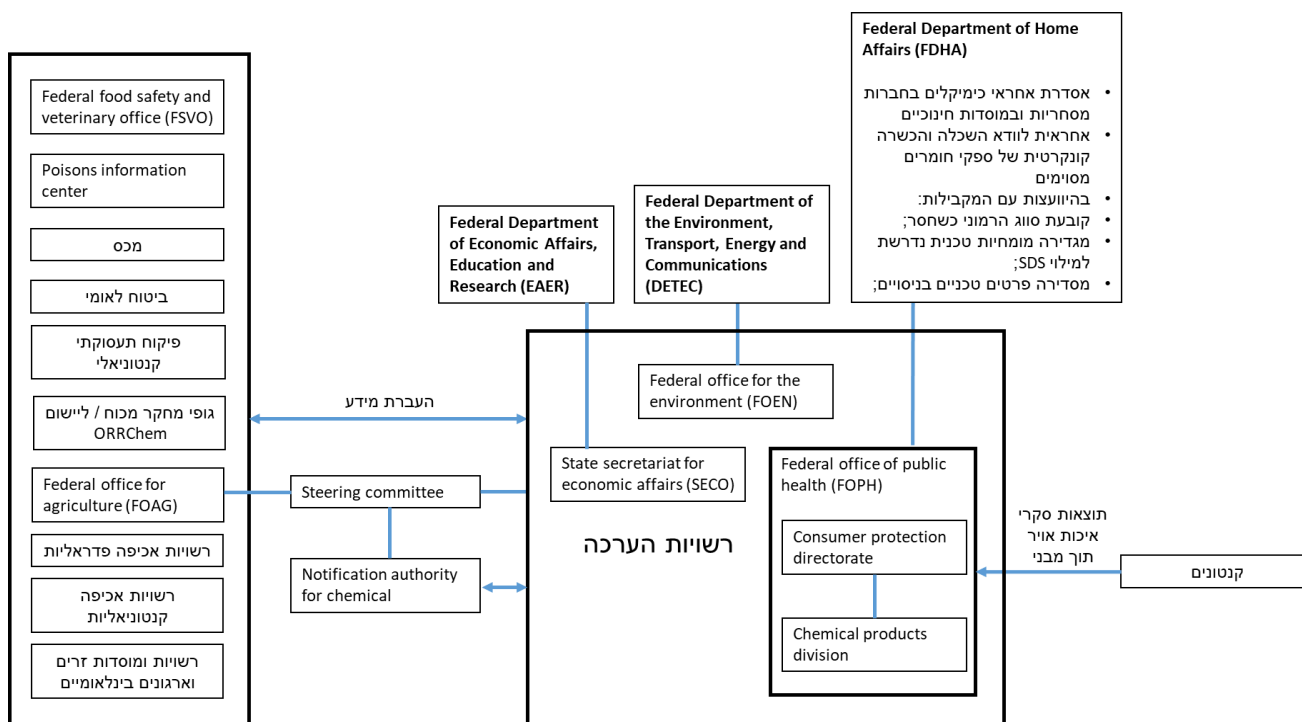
Federal Department of Home Affairs (FDHA)

• אסדרת אחראי כימיקלים בחברות מסחריות ובמוסדות חינוכיים
• אחראית לוודא השכלה והכשרה קונקרטית של ספקי חומרים מסוימים
• בהיוועצות עם המקבילות:
• קובעת סווג הרמוני כשחסר;
• מגדירה מומחיות טכנית נדרשת למילוי SDS;
• מסדירה פרטים טכניים בניסויים;

Federal food safety and veterinary office (FSVO)

Poisons information center

מכס

ביטוח לאומי

פיקוח תעסוקתי קנטוניאלי

גופי מחקר מכוח / ליישום ORRChem

Federal office for agriculture (FOAG)

רשויות אכיפה פדראליות

רשויות אכיפה קנטוניאליות

רשויות ומוסדות זרים וארגונים בינלאומיים

העברת מידע

Steering committee

Notification authority for chemical

Federal Department of Economic Affairs, Education and Research (EAER)

Federal Department of the Environment, Transport, Energy and Communications (DETEC)

Federal office for the environment (FOEN)

State secretariat for economic affairs (SECO)

רשויות הערכה

Federal office of public health (FOPH)

Consumer protection directorate

Chemical products division

תוצאות סקרי איכות אויר תוך מבני

קנטונים